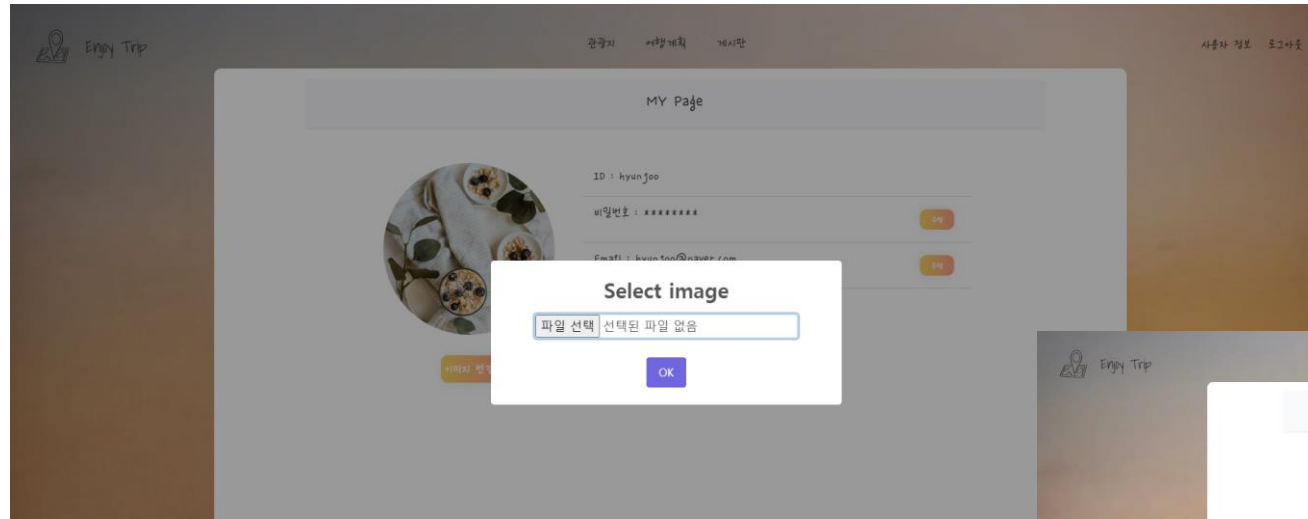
Enjoy Trip

관광지 여행계획 게시판

사용자 정보 로그아웃

MY Page

ID : hyunjoo

비밀번호 : ********

수정

Email : hyunjoo@naver.com

수정

이미지 변경

Select image

파일 선택 선택된 파일 없음

OK

Enjoy Trip